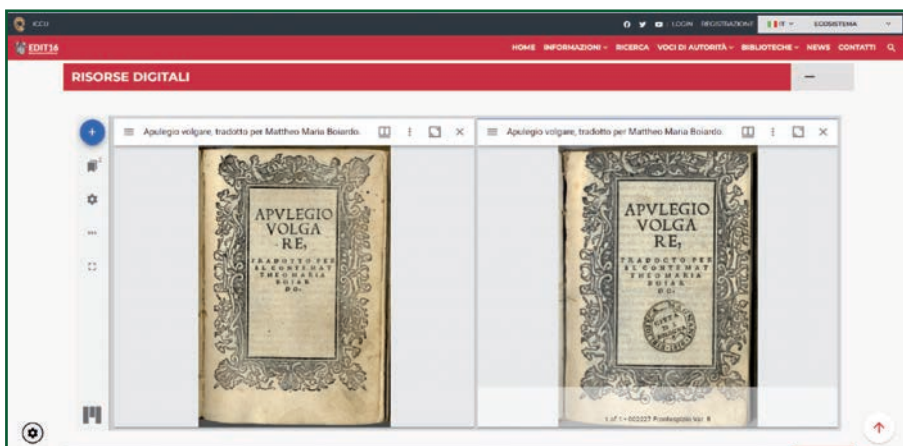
ICCU

LOGIN REGISTRATI IT ECOSISTEMA

EDIT16

HOME INFORMAZIONI RICERCA VOCI DI AUTORITÀ BIBLIOTECHE NEWS CONTATTI

RISORSE DIGITALI

Apulegio volgare, tradotto per Mattheo Maria Boiardo.

APVLEGIO VOLGARE, TRADOTTO PER EL CONTE MATTHEO MARIA BOIARDO.

Apulegio volgare, tradotto per Mattheo Maria Boiardo.

APVLEGIO VOLGARE, TRADOTTO PER EL CONTE MATTHEO MARIA BOIARDO.

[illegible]